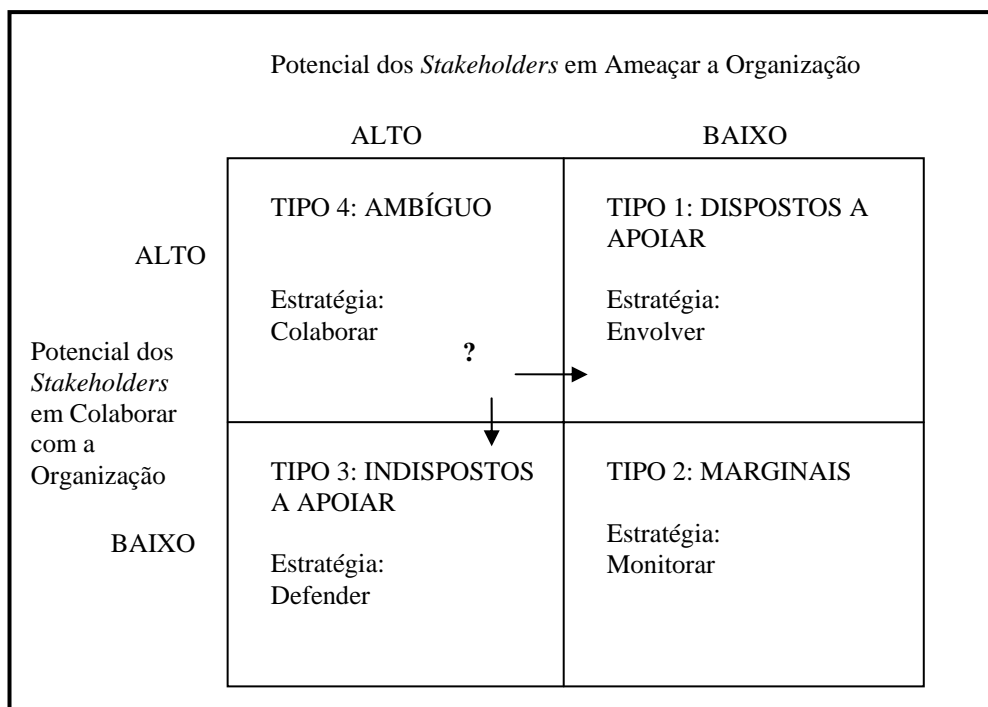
Potencial dos *Stakeholders* em Ameaçar a Organização

ALTO

BAIXO

ALTO

Potencial dos *Stakeholders* em Colaborar com a Organização

BAIXO

| TIPO 4: AMBÍGUO<br><br>Estratégia:<br>Colaborar<br>? | TIPO 1: DISPOSTOS A APOIAR<br><br>Estratégia:<br>Envolver |
|---|---|
| TIPO 3: INDISPOSTOS A APOIAR<br><br>Estratégia:<br>Defender | TIPO 2: MARGINAIS<br><br>Estratégia:<br>Monitorar |